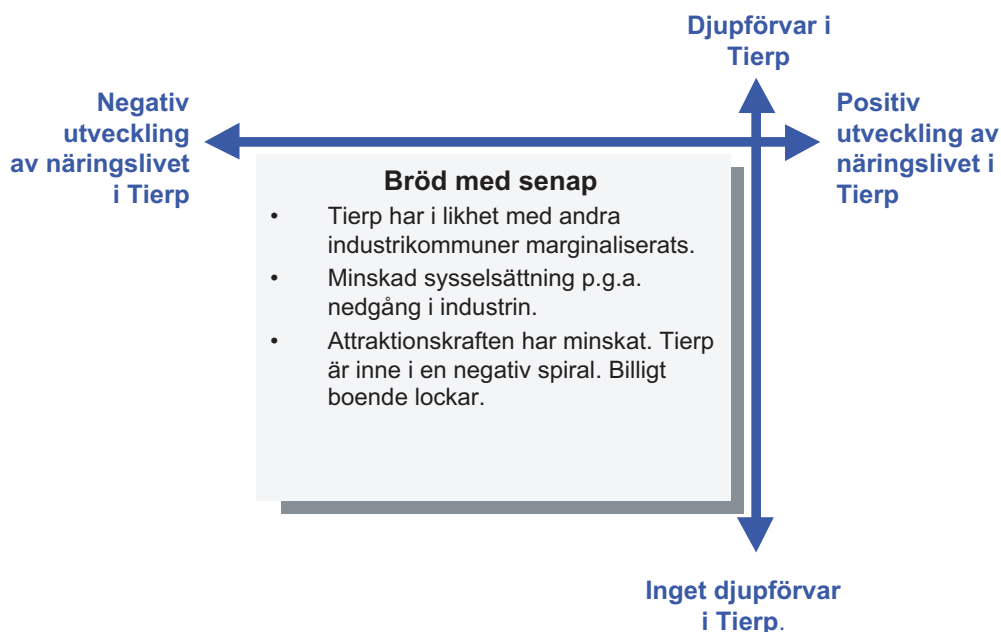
Djupförvar i Tierp

Negativ utveckling av näringslivet i Tierp

Positiv utveckling av näringslivet i Tierp

Bröd med senap

• Tierp har i likhet med andra industrikommuner marginaliserats.
• Minskad sysselsättning p.g.a. nedgång i industrin.
• Attraktionskraften har minskat. Tierp är inne i en negativ spiral. Billigt boende lockar.

Inget djupförvar i Tierp.